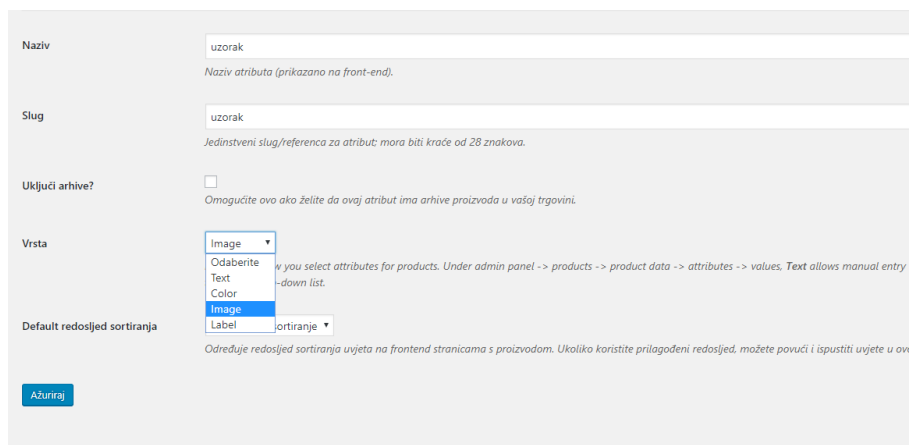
Naziv

uzorak

Naziv atributa (prikazano na front-end).

Slug

uzorak

Jedinstveni slug/referenca za atribut; mora biti kraće od 28 znakova.

Uključi arhive?

Omogućite ovo ako želite da ovaj atribut ima arhive proizvoda u vašoj trgovini.

Vrsta

Image

Odaberite
Text
Color
Image
Label

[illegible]w you select attributes for products. Under admin panel -> products -> product data -> attributes -> values, **Text** allows manual entry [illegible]-down list.

Default redoslijed sortiranja

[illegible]ortiranje

Određuje redoslijed sortiranja uvjeta na frontend stranicama s proizvodom. Ukoliko koristite prilagođeni redoslijed, možete povući i ispustiti uvjete u ov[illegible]

Ažuriraj